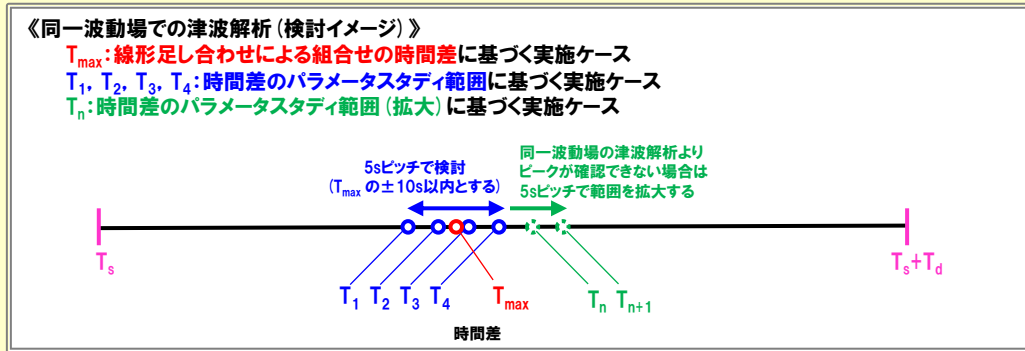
《同一波動場での津波解析（検討イメージ）》

$T_{max}$：線形足し合わせによる組合せの時間差に基づく実施ケース

$T_1$，$T_2$，$T_3$，$T_4$：時間差のパラメータスタディ範囲に基づく実施ケース

$T_n$：時間差のパラメータスタディ範囲（拡大）に基づく実施ケース

5sピッチで検討（$T_{max}$の±10s以内とする）

同一波動場の津波解析よりピークが確認できない場合は5sピッチで範囲を拡大する

$T_s$

$T_s+T_d$

$T_1$ $T_2$ $T_3$ $T_4$

$T_{max}$

$T_n$ $T_{n+1}$

時間差